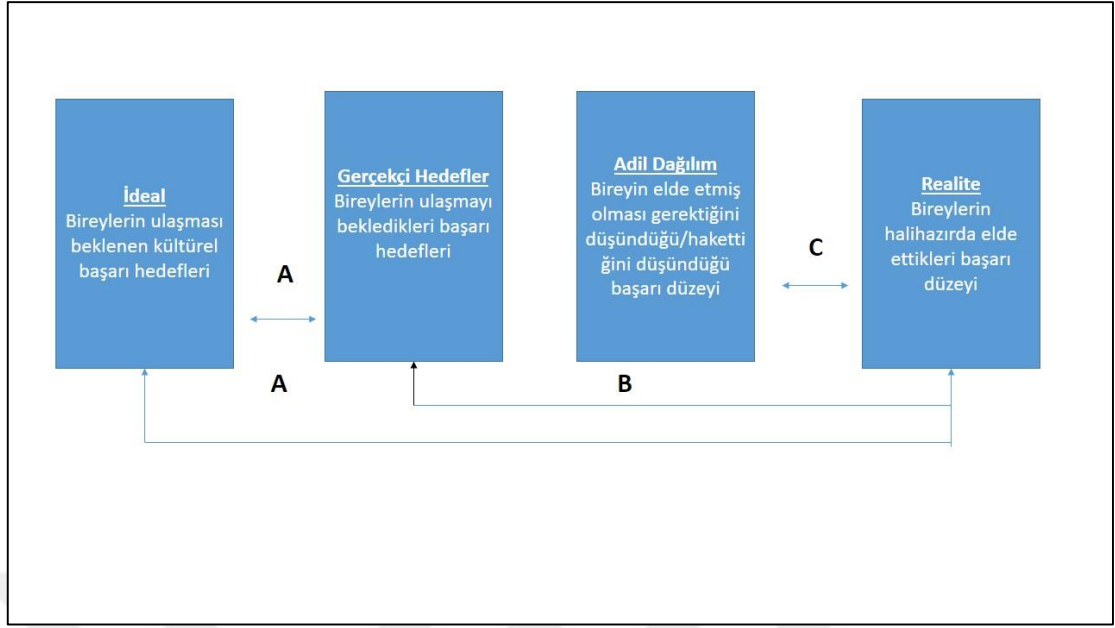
İdeal
Bireylerin ulaşması beklenen kültürel başarı hedefleri

A

Gerçekçi Hedefler
Bireylerin ulaşmayı bekledikleri başarı hedefleri

Adil Dağılım
Bireyin elde etmiş olması gerektiğini düşündüğü/hakettiğini düşündüğü başarı düzeyi

C

Realite
Bireylerin halihazırda elde ettikleri başarı düzeyi

A

B